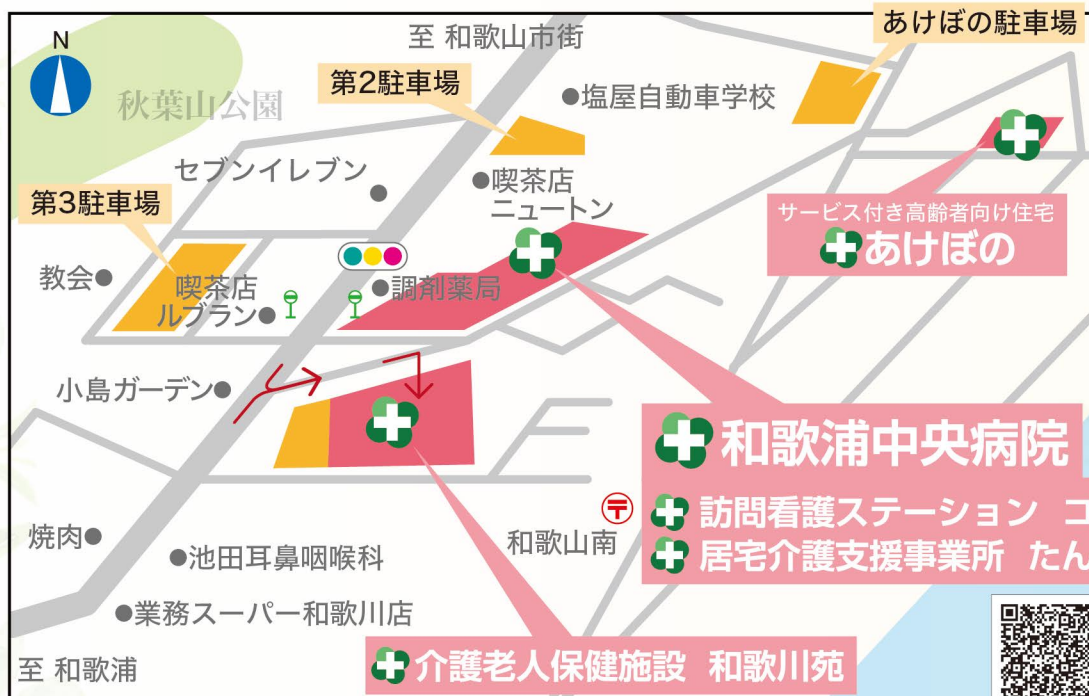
N

至 和歌山市街

あけぼの駐車場

秋葉山公園

第2駐車場

●塩屋自動車学校

セブンイレブン●

●喫茶店 ニュートン

第3駐車場

サービス付き高齢者向け住宅
あけぼの

教会●

喫茶店 ルブラン●

●調剤薬局

小島ガーデン●

和歌浦中央病院

訪問看護ステーション コ

居宅介護支援事業所 たん

和歌山南

焼肉●

●池田耳鼻咽喉科

●業務スーパー和歌川店

至 和歌浦

介護老人保健施設 和歌川苑